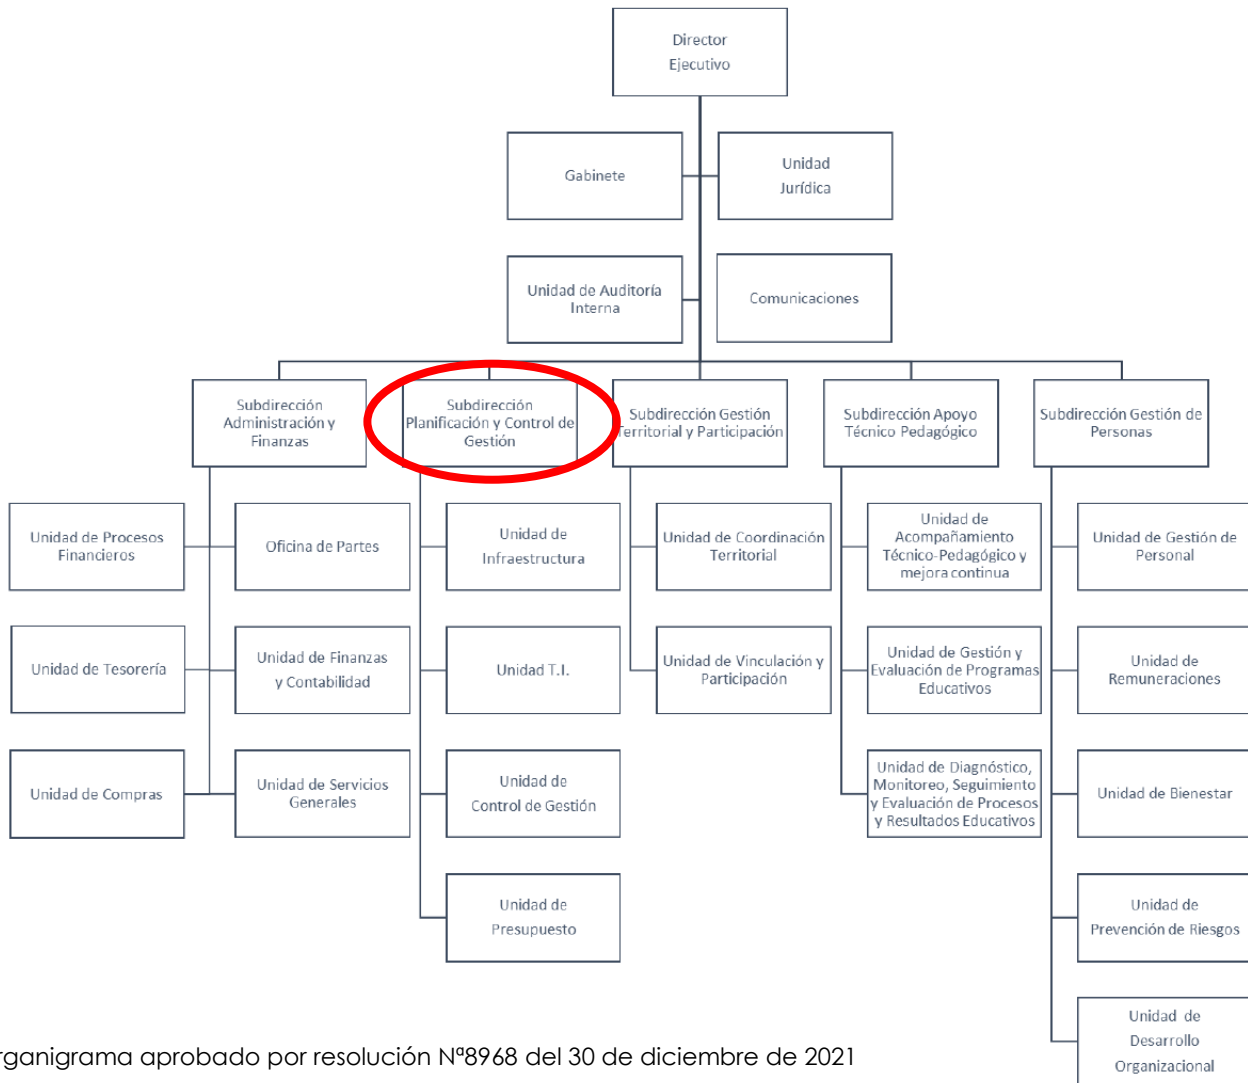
Director Ejecutivo

Gabinete

Unidad Jurídica

Unidad de Auditoría Interna

Comunicaciones

Subdirección Administración y Finanzas

Subdirección Planificación y Control de Gestión

Subdirección Gestión Territorial y Participación

Subdirección Apoyo Técnico Pedagógico

Subdirección Gestión de Personas

Unidad de Procesos Financieros

Oficina de Partes

Unidad de Tesorería

Unidad de Finanzas y Contabilidad

Unidad de Compras

Unidad de Servicios Generales

Unidad de Infraestructura

Unidad T.I.

Unidad de Control de Gestión

Unidad de Presupuesto

Unidad de Coordinación Territorial

Unidad de Vinculación y Participación

Unidad de Acompañamiento Técnico-Pedagógico y mejora continua

Unidad de Gestión y Evaluación de Programas Educativos

Unidad de Diagnóstico, Monitoreo, Seguimiento y Evaluación de Procesos y Resultados Educativos

Unidad de Gestión de Personal

Unidad de Remuneraciones

Unidad de Bienestar

Unidad de Prevención de Riesgos

Unidad de Desarrollo Organizacional

rganigrama aprobado por resolución Nº8968 del 30 de diciembre de 2021